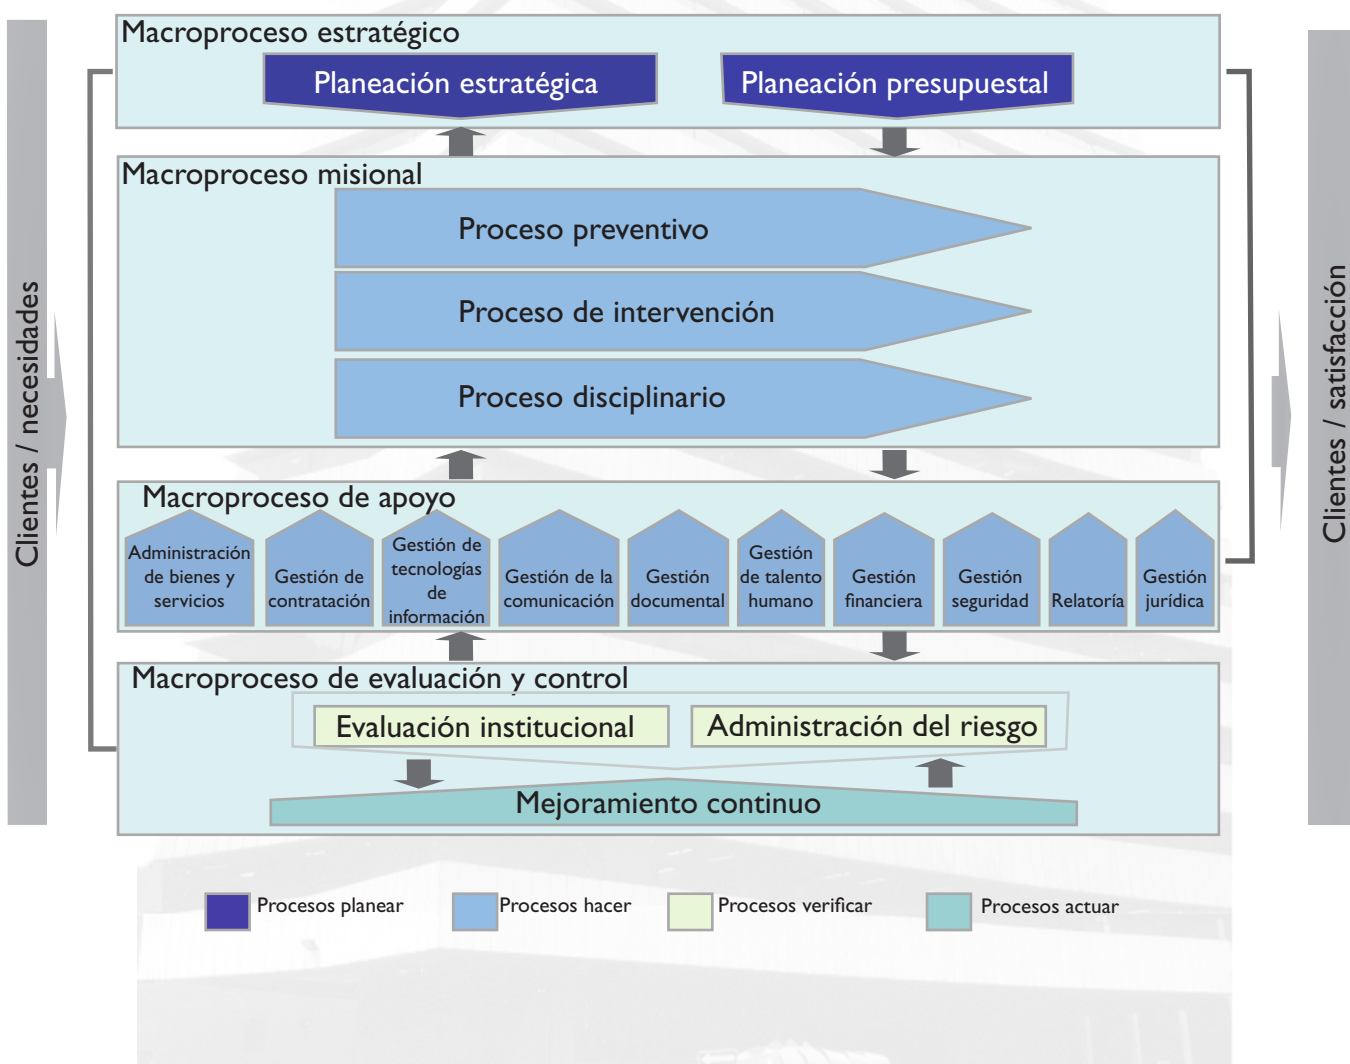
Clientes / necesidades

Macroproceso estratégico

Planeación estratégica

Planeación presupuestal

Macroproceso misional

Proceso preventivo

Proceso de intervención

Proceso disciplinario

Macroproceso de apoyo

Administración de bienes y servicios

Gestión de contratación

Gestión de tecnologías de información

Gestión de la comunicación

Gestión documental

Gestión de talento humano

Gestión financiera

Gestión seguridad

Relatoría

Gestión jurídica

Macroproceso de evaluación y control

Evaluación institucional

Administración del riesgo

Mejoramiento continuo

Clientes / satisfacción

Procesos planear

Procesos hacer

Procesos verificar

Procesos actuar